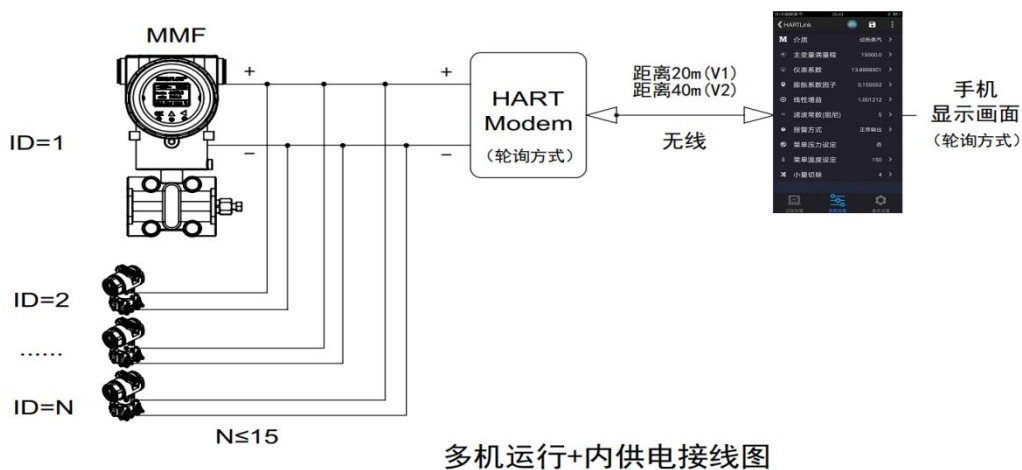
MMF

ID=1

+
−

+
−

HART Modem
(轮询方式)

距离20m(V1)
距离40m(V2)

无线

HARTLink

M 介质
主变量满量程 15000.0
仪表系数 13.8888901
膨胀系数因子 0.155552
线性增益 1.001212
滤波常数(阻尼) 5
报警方式 正常输出
简单压力设定 85
简单温度设定 150
小量切除 4

手机
显示画面
(轮询方式)

ID=2

......

ID=N

N≤15

多机运行+内供电接线图